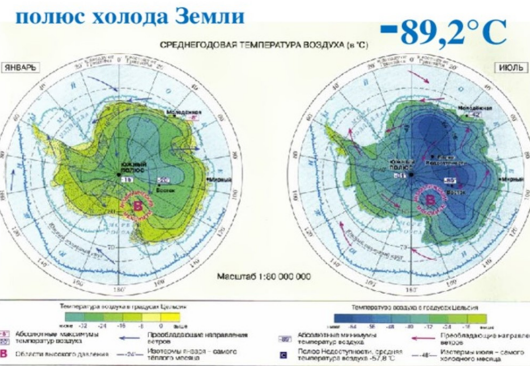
полюс холода Земли

-89,2°C

СРЕДНЕГОДОВАЯ ТЕМПЕРАТУРА ВОЗДУХА (в °С)

ЯНВАРЬ

ИЮЛЬ

Молодёжная

Мирный

Южный полюс

Восток

B

Масштаб 1:80 000 000

Температура воздуха в градусах Цельсия

ниже -32 -24 -16 -8 0 выше

Абсолютные максимумы температуры воздуха

Преобладающие направления ветров

B Области высокого давления

Изотермы января – самого тёплого месяца

Температура воздуха в градусах Цельсия

ниже -64 -56 -48 -40 -32 -24 -16 выше

Абсолютные минимумы температуры воздуха

Преобладающие направления ветров

Полюс Недоступности, средняя температура воздуха -57,8 °С

Изотермы июля – самого холодного месяца